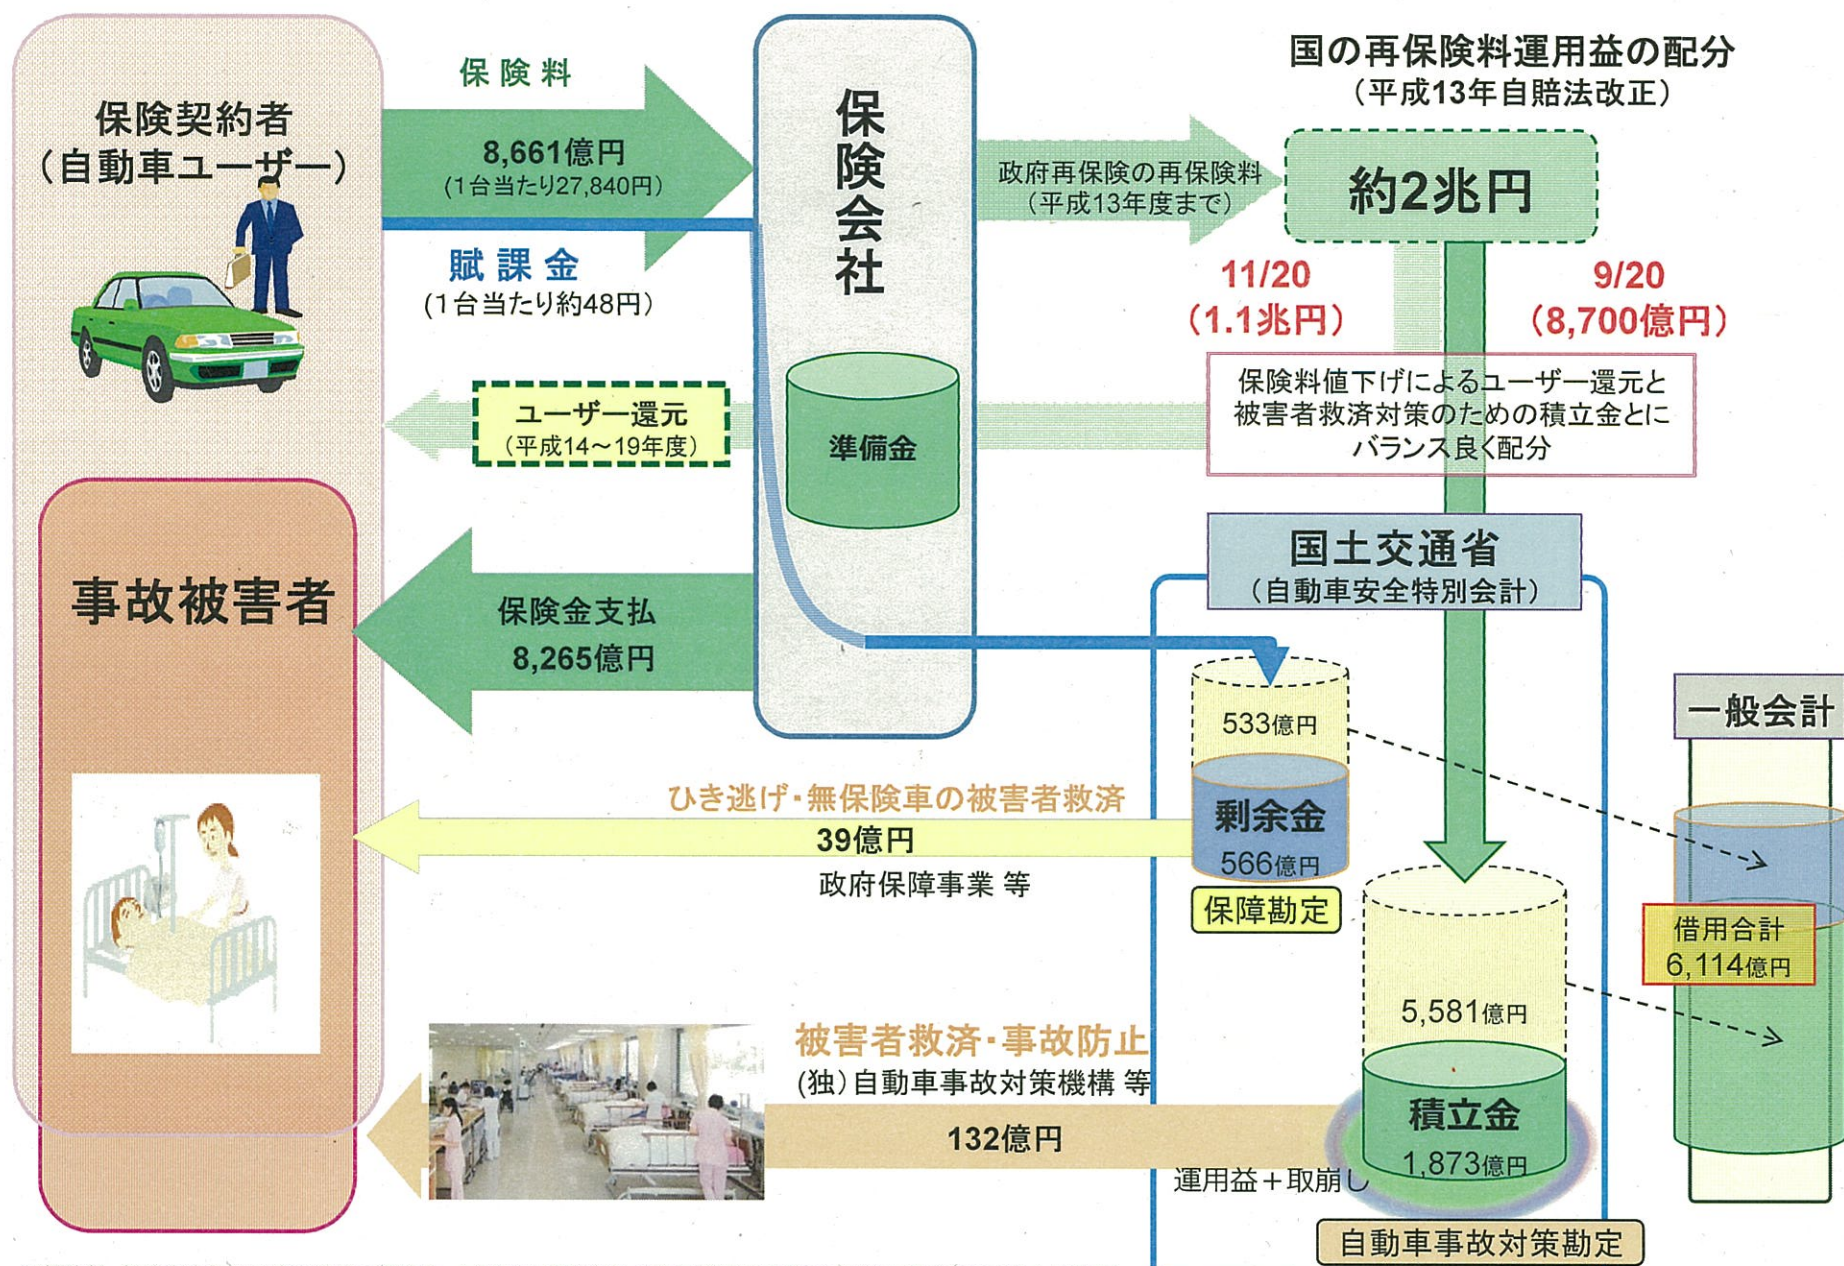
保険契約者
（自動車ユーザー）

保険料
8,661億円
（1台当たり27,840円）

賦課金
（1台当たり約48円）

保険会社

準備金

ユーザー還元
（平成14～19年度）

国の再保険料運用益の配分
（平成13年自賠法改正）

政府再保険の再保険料
（平成13年度まで）

約2兆円

11/20
（1.1兆円）

9/20
（8,700億円）

保険料値下げによるユーザー還元と被害者救済対策のための積立金とにバランス良く配分

事故被害者

保険金支払
8,265億円

国土交通省
（自動車安全特別会計）

533億円

剰余金
566億円

保障勘定

一般会計

ひき逃げ・無保険車の被害者救済
39億円
政府保障事業 等

借用合計
6,114億円

5,581億円

被害者救済・事故防止
（独）自動車事故対策機構 等

132億円

積立金
1,873億円

運用益＋取崩し

自動車事故対策勘定